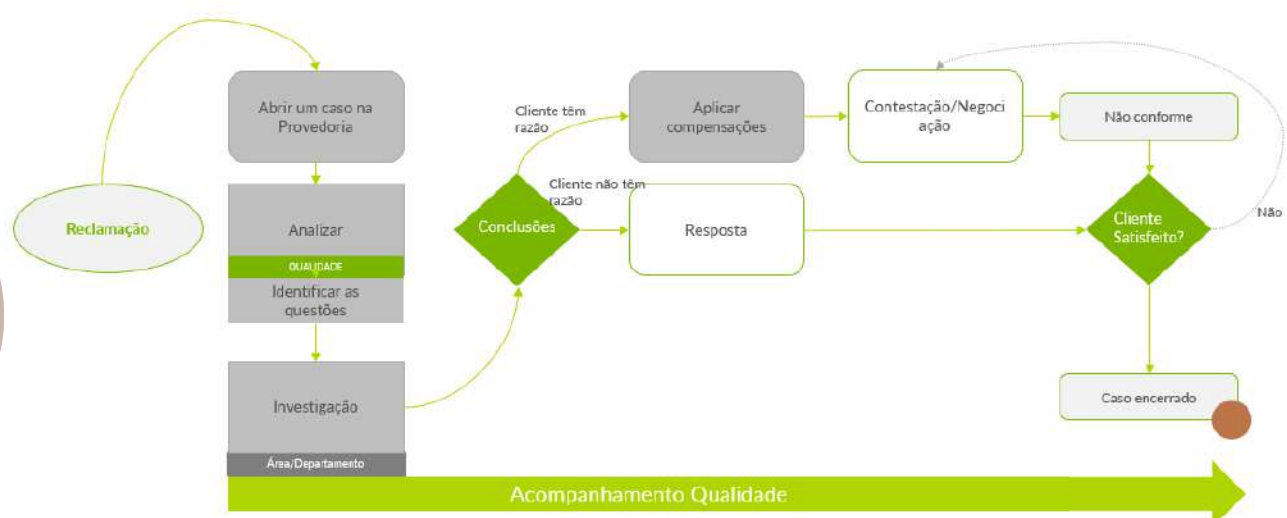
Reclamação

Abrir um caso na Provedoria

Analizar

QUALIDADE

Identificar as questões

Investigação

Área/Departamento

Conclusões

Cliente têm razão

Cliente não têm razão

Aplicar compensações

Resposta

Contestação/Negociação

Não conforme

Cliente Satisfeito?

Não

Caso encerrado

Acompanhamento Qualidade